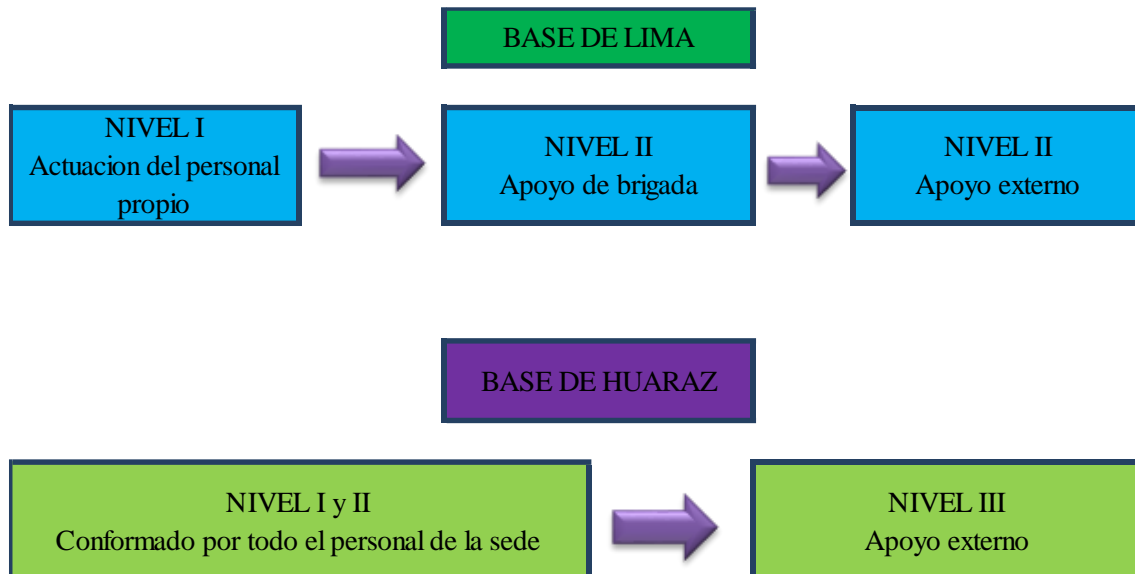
BASE DE LIMA

NIVEL I
Actuacion del personal propio

NIVEL II
Apoyo de brigada

NIVEL II
Apoyo externo

BASE DE HUARAZ

NIVEL I y II
Conformado por todo el personal de la sede

NIVEL III
Apoyo externo